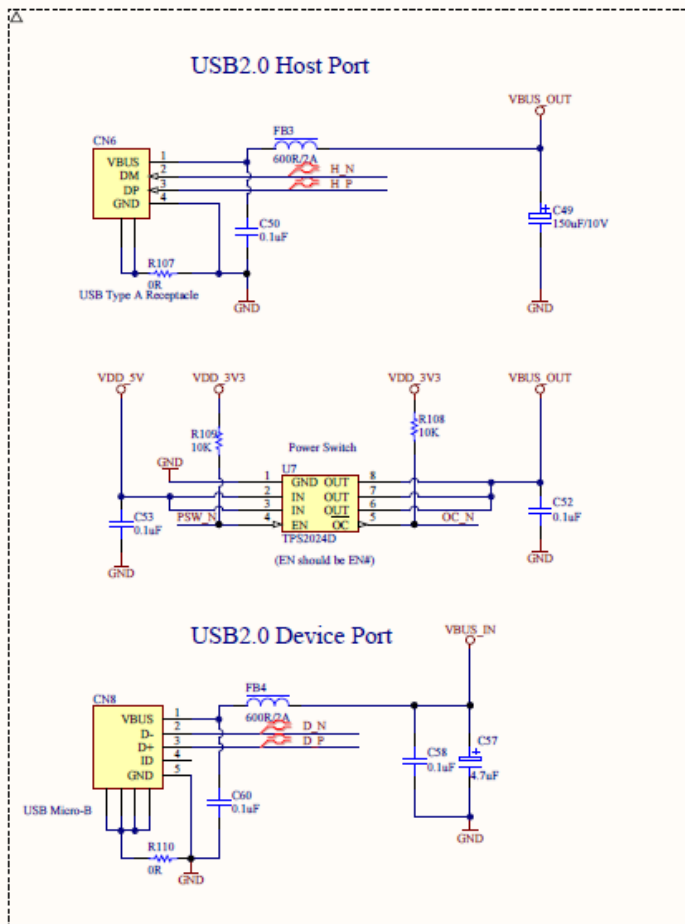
USB2.0 Host Port

VBUS_OUT

CN6
VBUS
DM
DP
GND
1
2
3
4
FB3
600R/2A
H_N
H_P
C50
0.1uF
C49
150uF/10V
R107
0R
USB Type A Receptacle
GND
GND

VDD_5V
VDD_3V3
VDD_3V3
VBUS_OUT
R109
10K
R108
10K
Power Switch
GND
U7
1 GND OUT 8
2 IN OUT 7
3 IN OUT 6
4 EN OC 5
PSW_N
OC_N
TPS2024D
(EN should be EN#)
C53
0.1uF
C52
0.1uF
GND
GND

USB2.0 Device Port

VBUS_IN
CN8
VBUS
D-
D+
ID
GND
1
2
3
4
5
FB4
600R/2A
D_N
D_P
C58
0.1uF
C57
4.7uF
C60
0.1uF
USB Micro-B
R110
0R
GND
GND